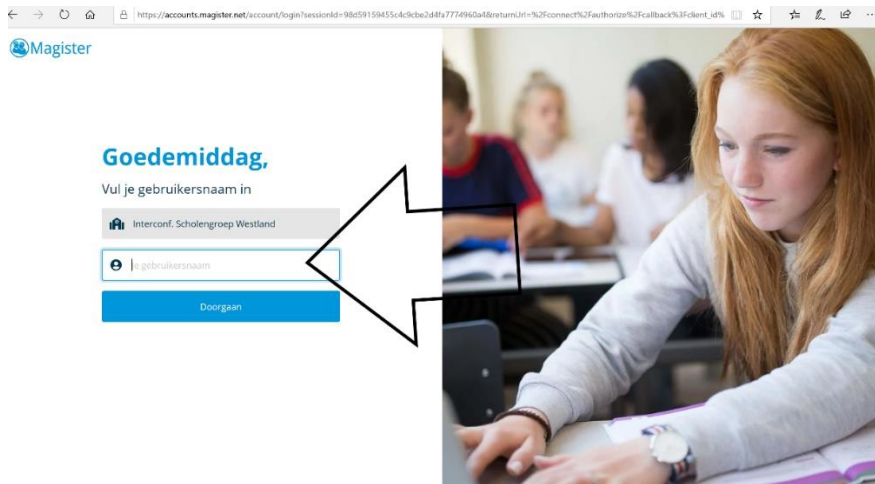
https://accounts.magister.net/account/login?sessionId=98d59159455c4c9cbe2d4fa7774960a4&returnUrl=%2Fconnect%2Fauthorize%2Fcallback%3Fclient_id%

Magister

Goedemiddag,

Vul je gebruikersnaam in

Interconf. Scholengroep Westland

Je gebruikersnaam

Doorgaan